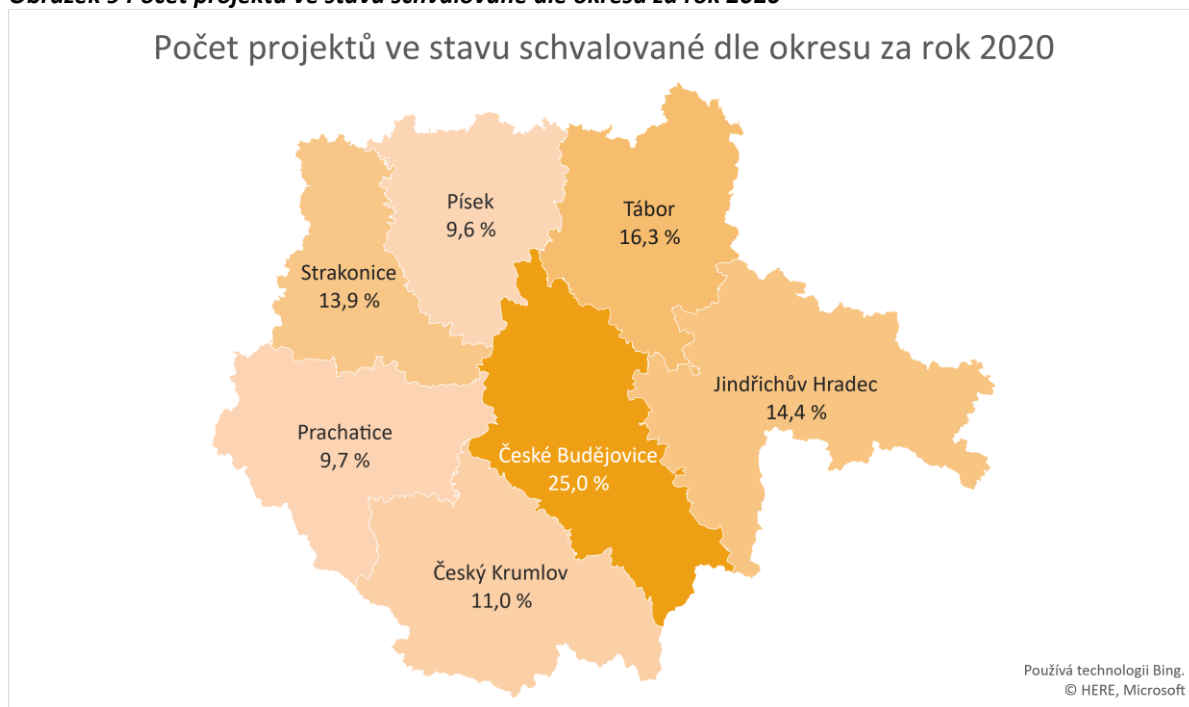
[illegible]

Počet projektů ve stavu schvalované dle okresu za rok 2020

Písek
9,6 %

Tábor
16,3 %

Strakonice
13,9 %

Jindřichův Hradec
14,4 %

Prachatice
9,7 %

České Budějovice
25,0 %

Český Krumlov
11,0 %

Používá technologii Bing.
© HERE, Microsoft